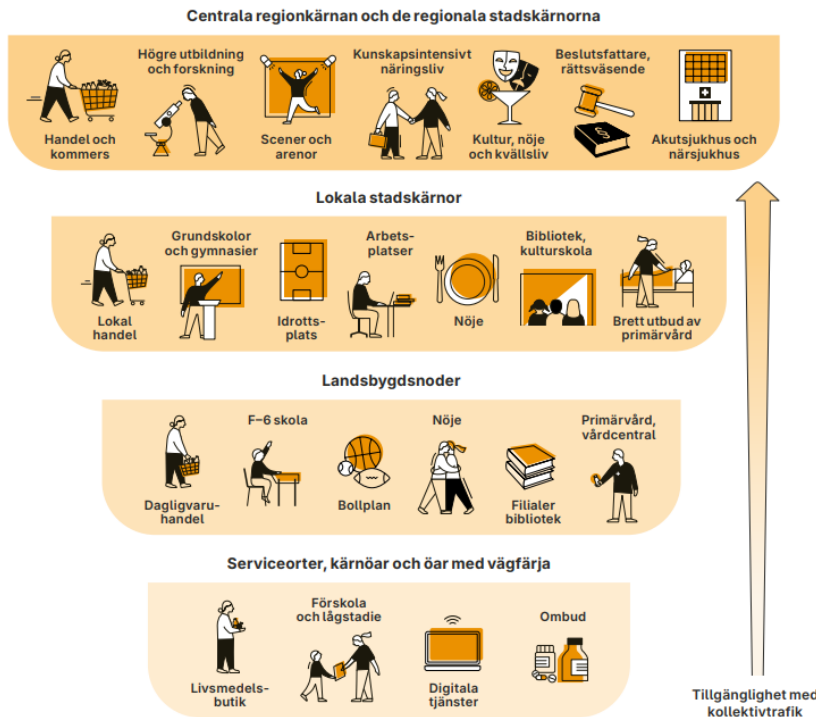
Centrala regionkärnan och de regionala stadskärnorna

Handel och kommers

Högre utbildning och forskning

Scener och arenor

Kunskapsintensivt näringsliv

Kultur, nöje och kvällsliv

Beslutsfattare, rättsväsende

Akutsjukhus och närsjukhus

Lokala stadskärnor

Lokal handel

Grundskolor och gymnasier

Idrottsplats

Arbetsplatser

Nöje

Bibliotek, kulturskola

Brett utbud av primärvård

Landsbygdsnoder

Dagligvaruhandel

F–6 skola

Bollplan

Nöje

Filialer bibliotek

Primärvård, vårdcentral

Serviceorter, kärnöar och öar med vägfärja

Livsmedelsbutik

Förskola och lågstadie

Digitala tjänster

Ombud

Tillgänglighet med kollektivtrafik